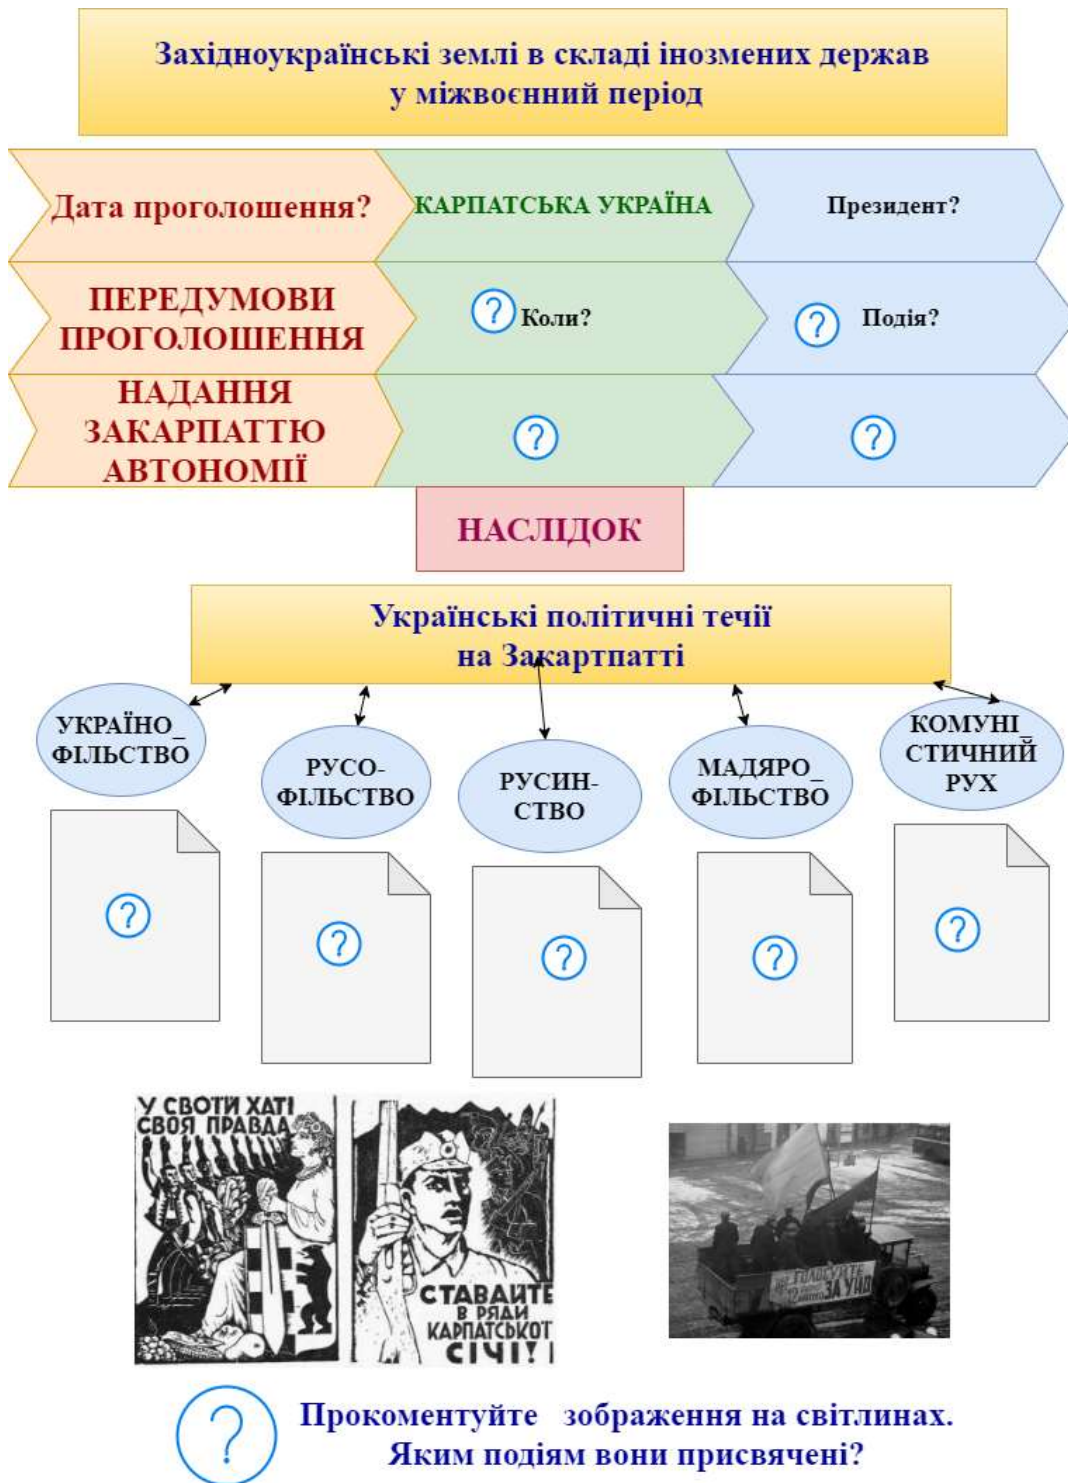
Західноукраїнські землі в складі іноземних держав у міжвоєнний період

Дата проголошення?

КАРПАТСЬКА УКРАЇНА

Президент?

ПЕРЕДУМОВИ ПРОГОЛОШЕННЯ

? Коли?

? Подія?

НАДАННЯ ЗАКАРПАТТЮ АВТОНОМІЇ

?

?

НАСЛІДОК

Українські політичні течії на Закартпатті

УКРАЇНО_ ФІЛЬСТВО

РУСО- ФІЛЬСТВО

РУСИН- СТВО

МАДЯРО_ ФІЛЬСТВО

КОМУНІ_ СТИЧНИЙ РУХ

?

?

?

?

?

У СВОЇЙ ХАТІ СВОЯ ПРАВДА

СТАВАЙТЕ В РЯДИ КАРПАТСЬКОЇ СІЧІ!

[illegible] ЗА УНО

?

Прокоментуйте зображення на світлинах. Яким подіям вони присвячені?